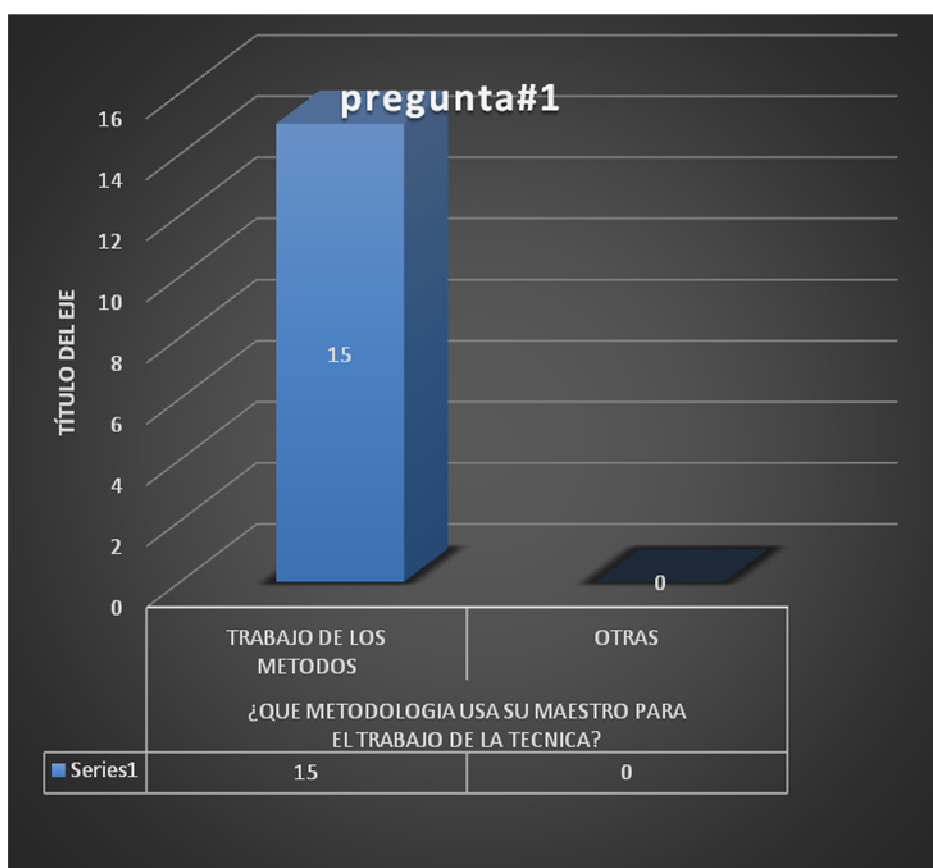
pregunta#1

TÍTULO DEL EJE

16
14
12
10
8
6
4
2
0

15

0

| | TRABAJO DE LOS METODOS | OTRAS |
|---|---|---|
| | ¿QUE METODOLOGIA USA SU MAESTRO PARA EL TRABAJO DE LA TECNICA? | |
| Series1 | 15 | 0 |